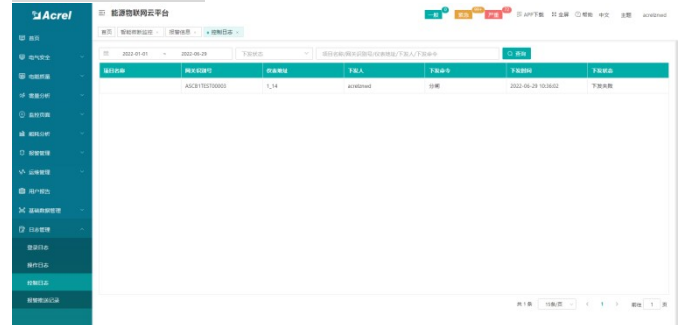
Acrel

首页
电气安全
电能质量
需量分析
监控页面
能耗分析
智能管理
运维管理
用户报告
基础数据管理
日志管理
登录日志
操作日志
控制日志
报警推送记录

能源物联网云平台

首页 | 智能烟感监控 | 报警信息 | 控制日志

一般 | 告警 | 严重 | APP下载 | 全屏 | 帮助 | 中文 | 主题 | acrelzmed

2022-01-01 ~ 2022-06-29 | 下发状态 | 项目名称/网关识别号/设备地址/下发人/下发命令 | 查询

| 项目名称 | 网关识别号 | 设备地址 | 下发人 | 下发命令 | 下发时间 | 下发状态 |
|---|---|---|---|---|---|---|
| | ASCB1TEST00000 | 1_14 | acrelzmed | 分闸 | 2022-06-29 10:36:02 | 下发失败 |

共1条 | 15条/页 | < | 1 | > | 前往 | 1 | 页